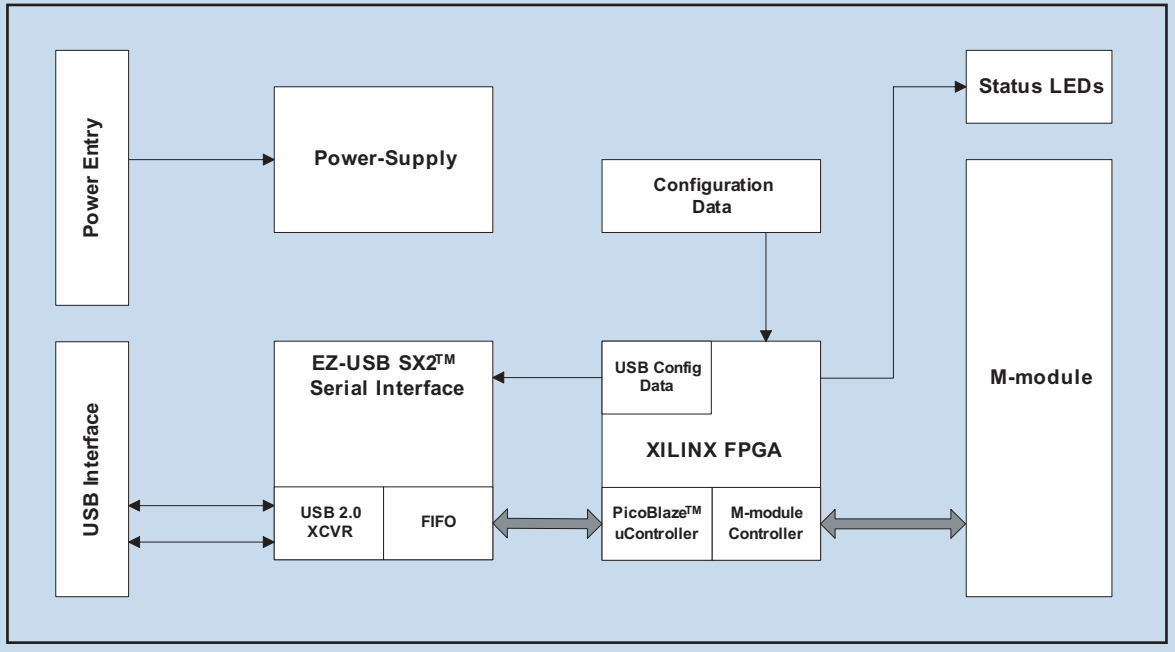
Power Entry

Power-Supply

Configuration Data

Status LEDs

USB Interface

EZ-USB SX2$^{TM}$ Serial Interface

USB 2.0 XCVR

FIFO

USB Config Data

XILINX FPGA

PicoBlaze$^{TM}$ uController

M-module Controller

M-module